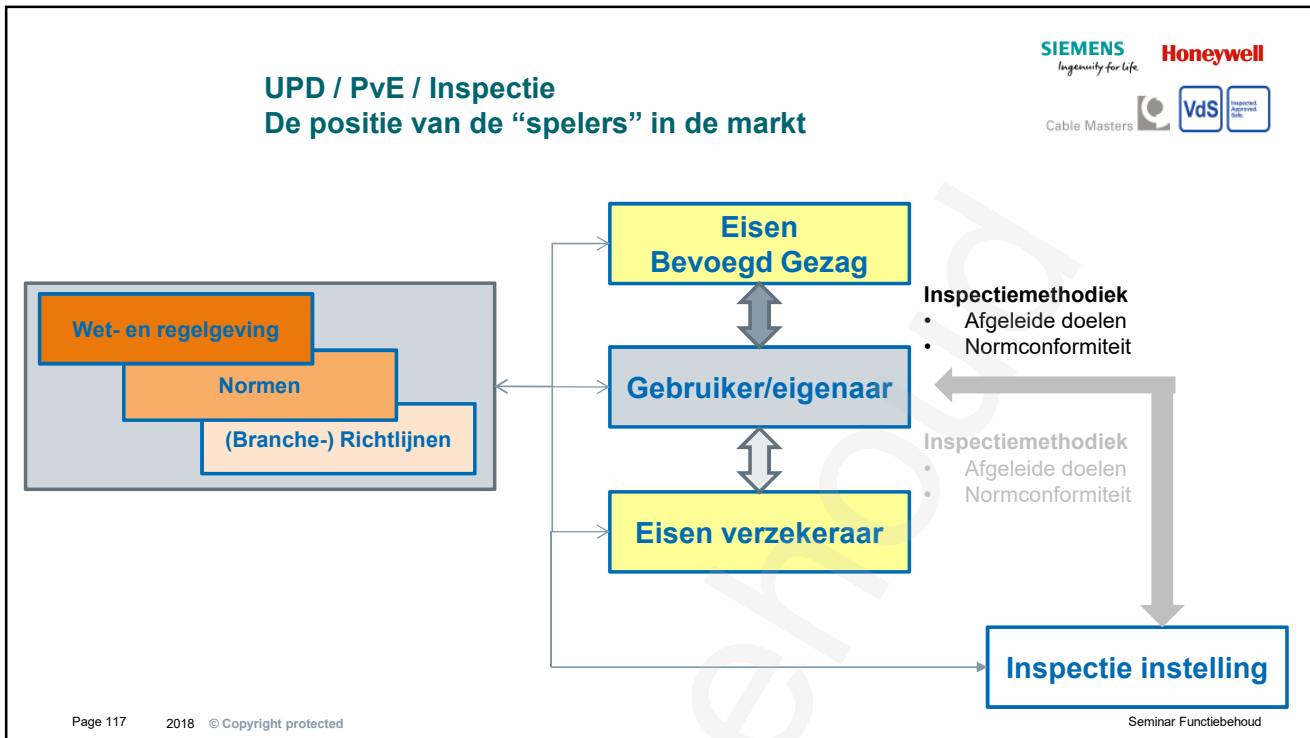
SIEMENS
Ingenuity for life
Honeywell
Cable Masters
VdS
Inspected. Approved. Safe.

UPD / PvE / Inspectie
De positie van de “spelers” in de markt

Wet- en regelgeving
Normen
(Branche-) Richtlijnen

Eisen
Bevoegd Gezag

Gebruiker/eigenaar

Eisen verzekeraar

Inspectiemethodiek
• Afgeleide doelen
• Normconformiteit

Inspectiemethodiek
• Afgeleide doelen
• Normconformiteit

Inspectie instelling

behoud

Page 117 2018 © Copyright protected
Seminar Functiebehoud